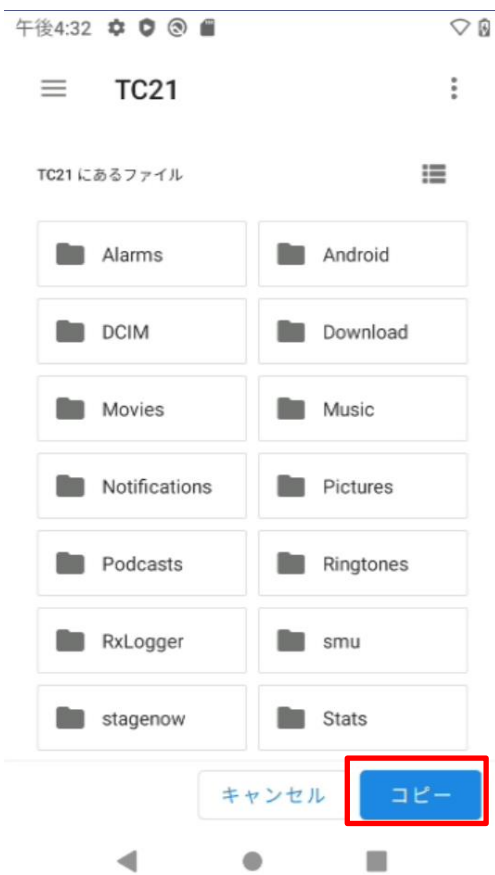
午後4:32

TC21

TC21 にあるファイル

| | |
|---|---|
| Alarms | Android |
| DCIM | Download |
| Movies | Music |
| Notifications | Pictures |
| Podcasts | Ringtones |
| RxLogger | smu |
| stagenow | Stats |

キャンセル コピー